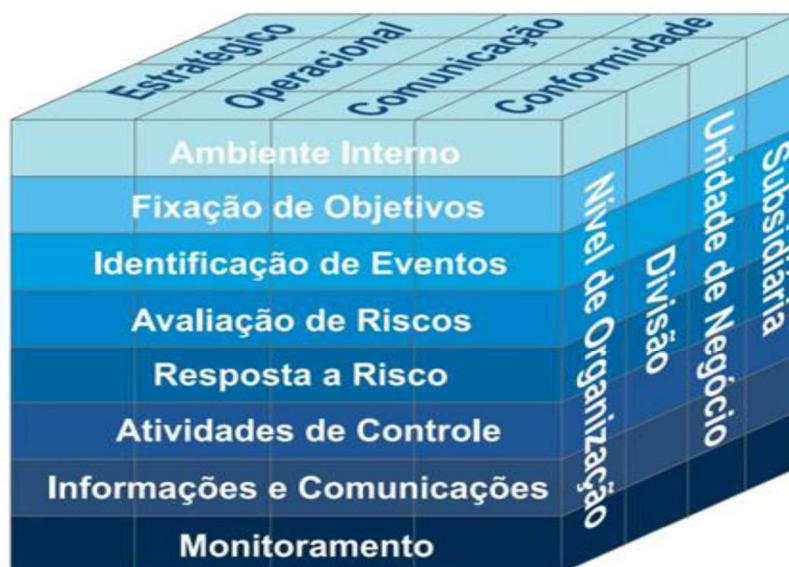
Estratégico
Operacional
Comunicação
Conformidade

Ambiente Interno
Fixação de Objetivos
Identificação de Eventos
Avaliação de Riscos
Resposta a Risco
Atividades de Controle
Informações e Comunicações
Monitoramento

Nível de Organização
Divisão
Unidade de Negócio
Subsidiária